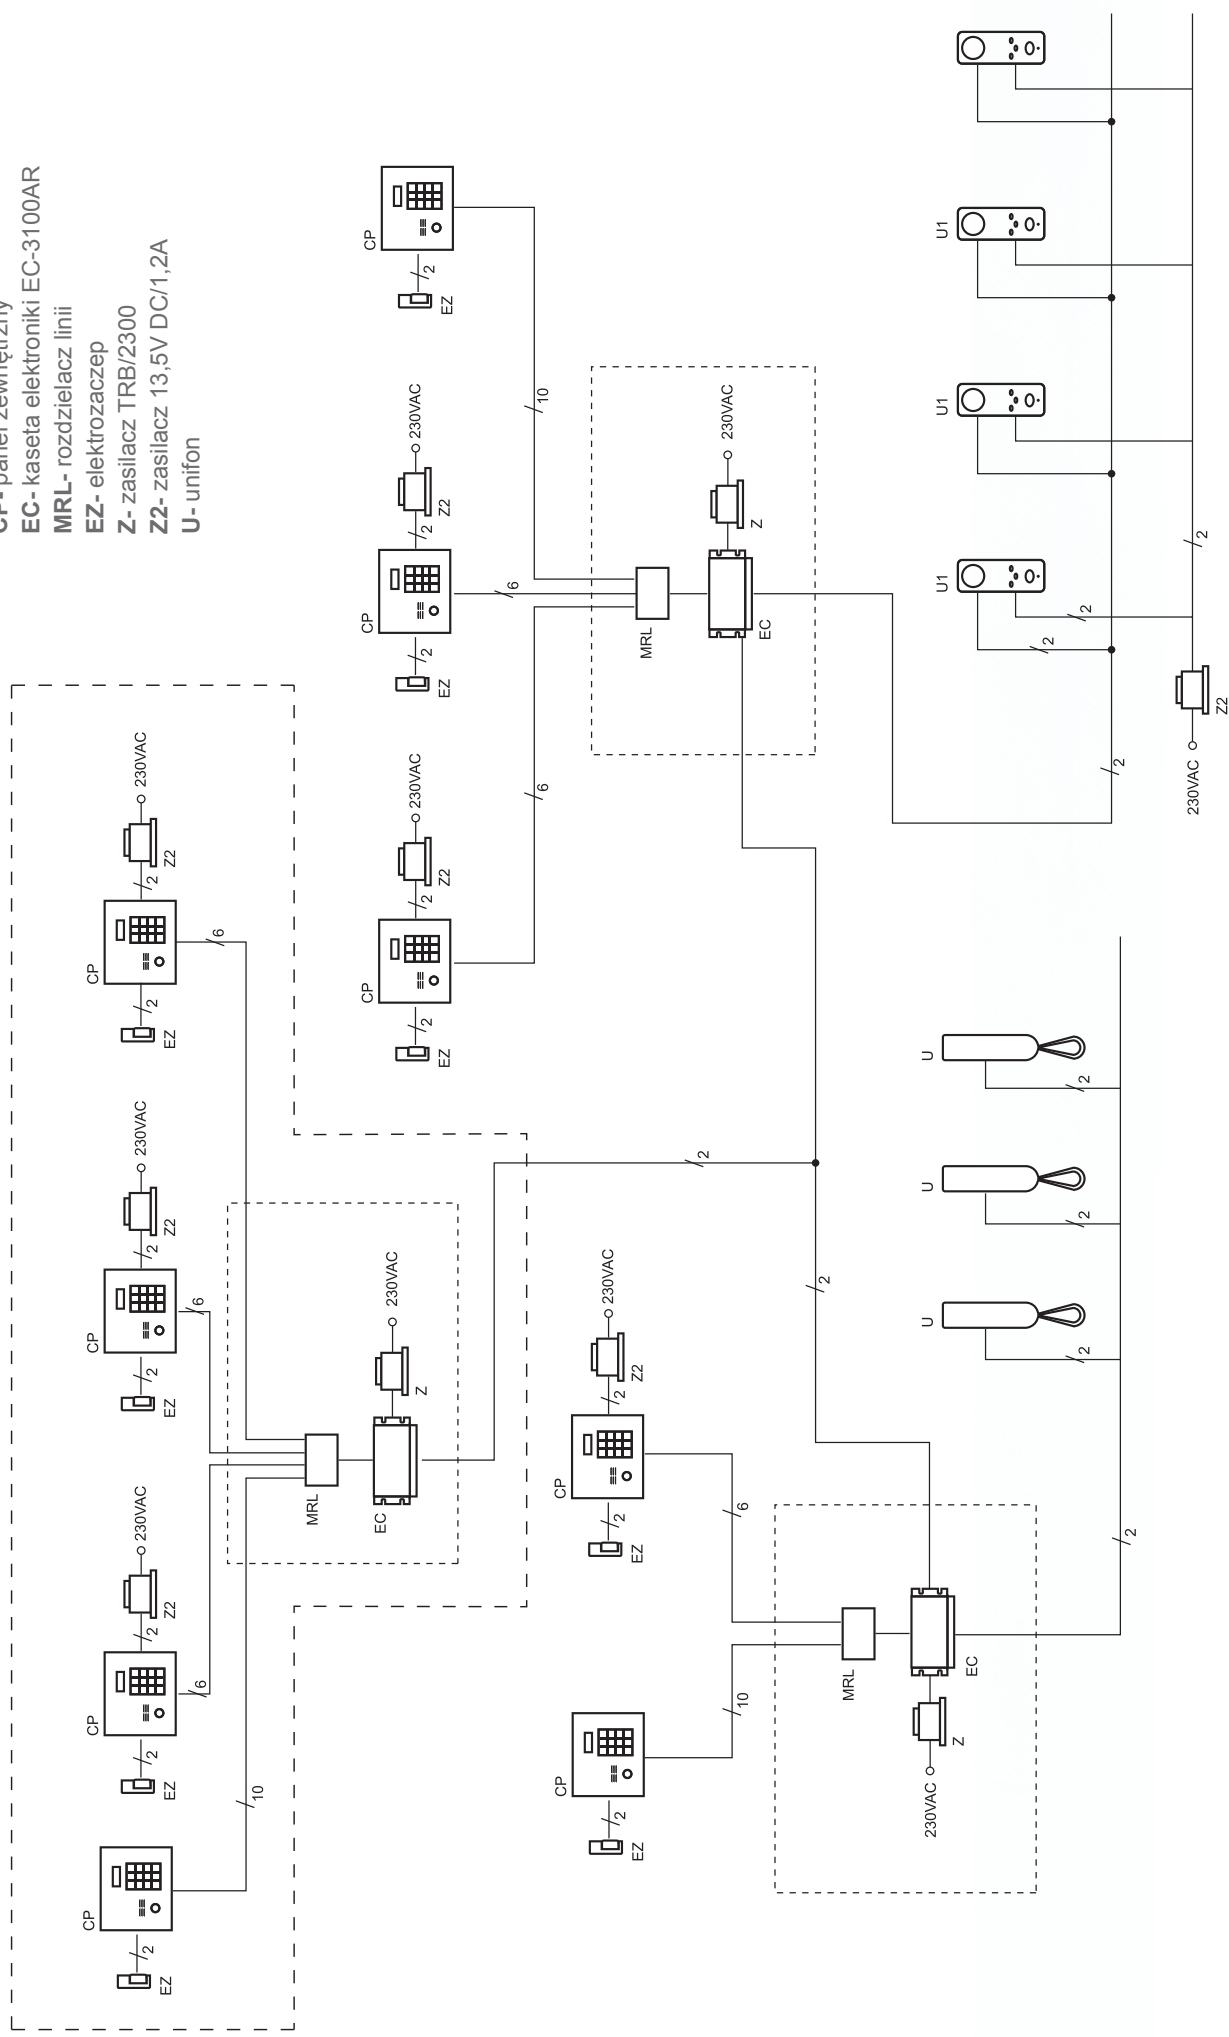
CP- panel zewnętrzny
EC- kaseta elektroniki EC-3100AR
MRL- rozdzielacz linii
EZ- elektrozaczep
Z- zasilacz TRB/2300
Z2- zasilacz 13,5V DC/1,2A
U- unifon

CP 2 EZ
CP 2 EZ 2 Z2 230VAC 6
CP 2 EZ 2 Z2 230VAC 6
10
MRL EC Z 230VAC
6
CP 2 EZ 2 Z2 230VAC
U1 U1 U1
2 2 2 2
Z2 230VAC
CP 2 EZ 2 Z2 230VAC 6
CP 2 EZ 2 Z2 230VAC 6
CP 2 EZ 2 Z2 230VAC 6
CP 2 EZ
10
MRL EC Z 230VAC
2
U U U
2 2 2
2
CP 2 EZ 2 Z2 230VAC 6
CP 2 EZ
10
MRL EC Z 230VAC
2